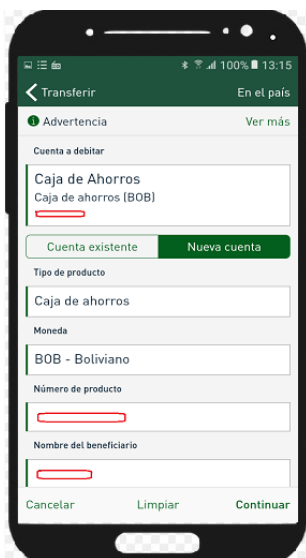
100% 13:15

Transferir

En el país

Advertencia

Ver más

Cuenta a debitar

Caja de Ahorros

Caja de ahorros (BOB)

Cuenta existente

Nueva cuenta

Tipo de producto

Caja de ahorros

Moneda

BOB - Boliviano

Número de producto

Nombre del beneficiario

Cancelar

Limpiar

Continuar